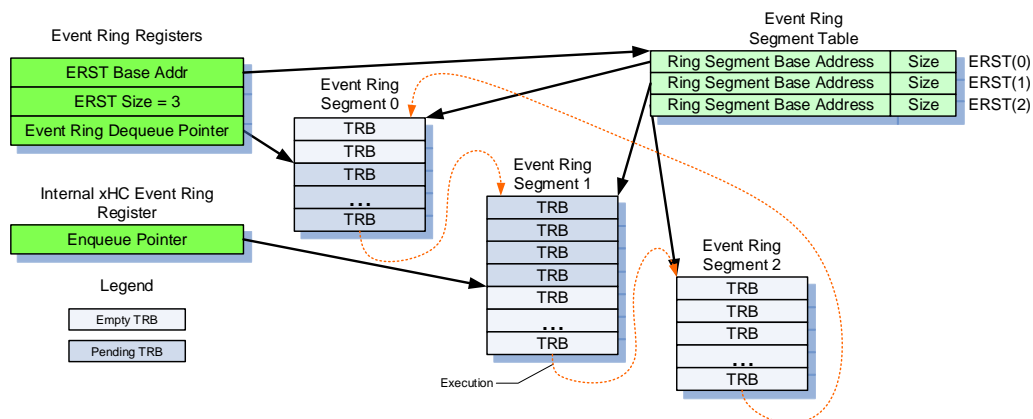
Event Ring Registers

ERST Base Addr
ERST Size = 3
Event Ring Dequeue Pointer

Internal xHC Event Ring Register

Enqueue Pointer

Legend

Empty TRB
Pending TRB

Event Ring Segment Table

| Ring Segment Base Address | Size | ERST(0) |
|---|---|---|
| Ring Segment Base Address | Size | ERST(1) |
| Ring Segment Base Address | Size | ERST(2) |

Event Ring Segment 0

TRB
TRB
TRB
...
TRB

Event Ring Segment 1

TRB
TRB
TRB
TRB
TRB
...
TRB

Execution

Event Ring Segment 2

TRB
TRB
TRB
...
TRB